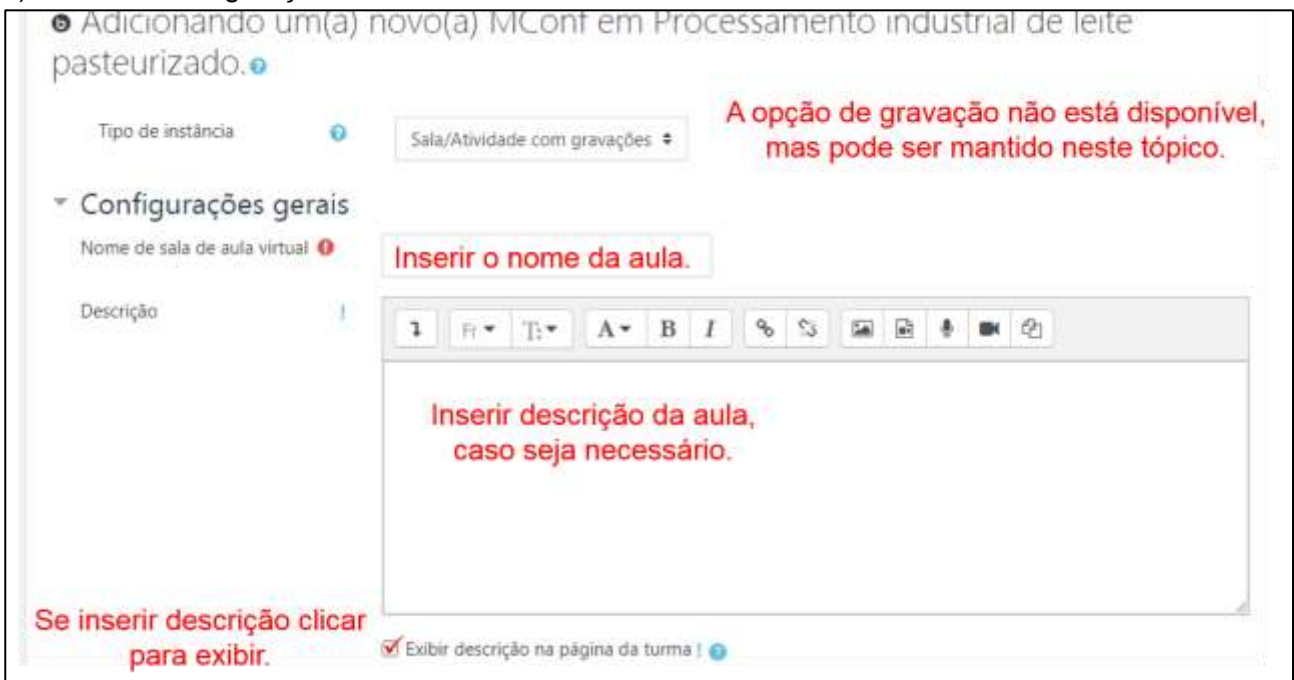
Adicionando um(a) novo(a) MConf em Processamento industrial de leite pasteurizado.

Tipo de instância

Sala/Atividade com gravações

A opção de gravação não está disponível, mas pode ser mantido neste tópico.

Configurações gerais

Nome de sala de aula virtual

Inserir o nome da aula.

Descrição

Inserir descrição da aula, caso seja necessário.

Se inserir descrição clicar para exibir.

Exibir descrição na página da turma